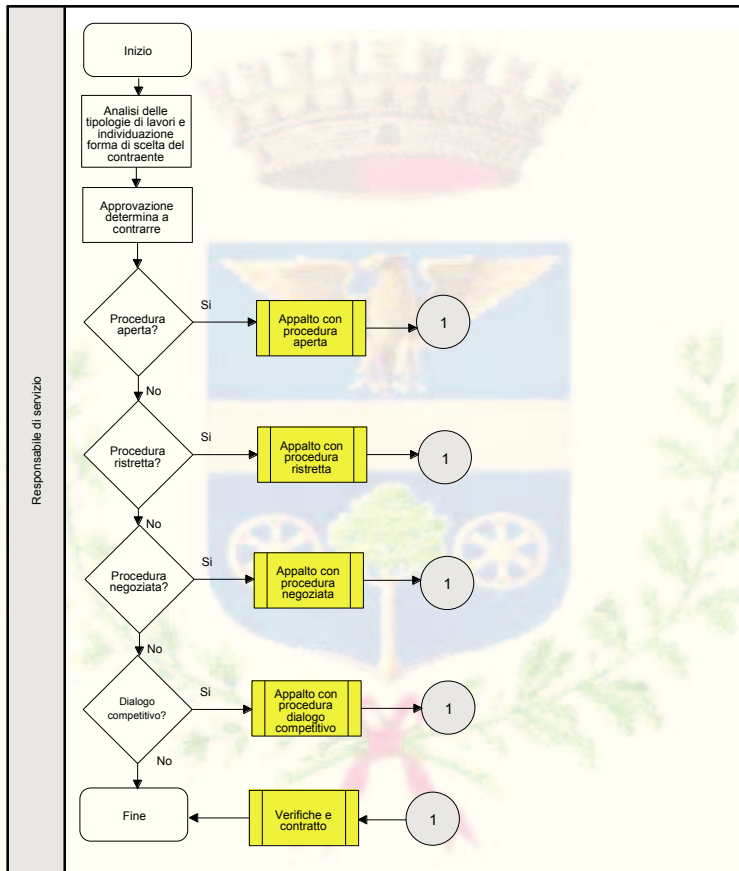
Responsabile di servizio

Inizio

Analisi delle tipologie di lavori e individuazione forma di scelta del contraente

Approvazione determina a contrarre

Procedura aperta?

Si

Appalto con procedura aperta

1

No

Procedura ristretta?

Si

Appalto con procedura ristretta

1

No

Procedura negoziata?

Si

Appalto con procedura negoziata

1

No

Dialogo competitivo?

Si

Appalto con procedura dialogo competitivo

1

No

Fine

Verifiche e contratto

1